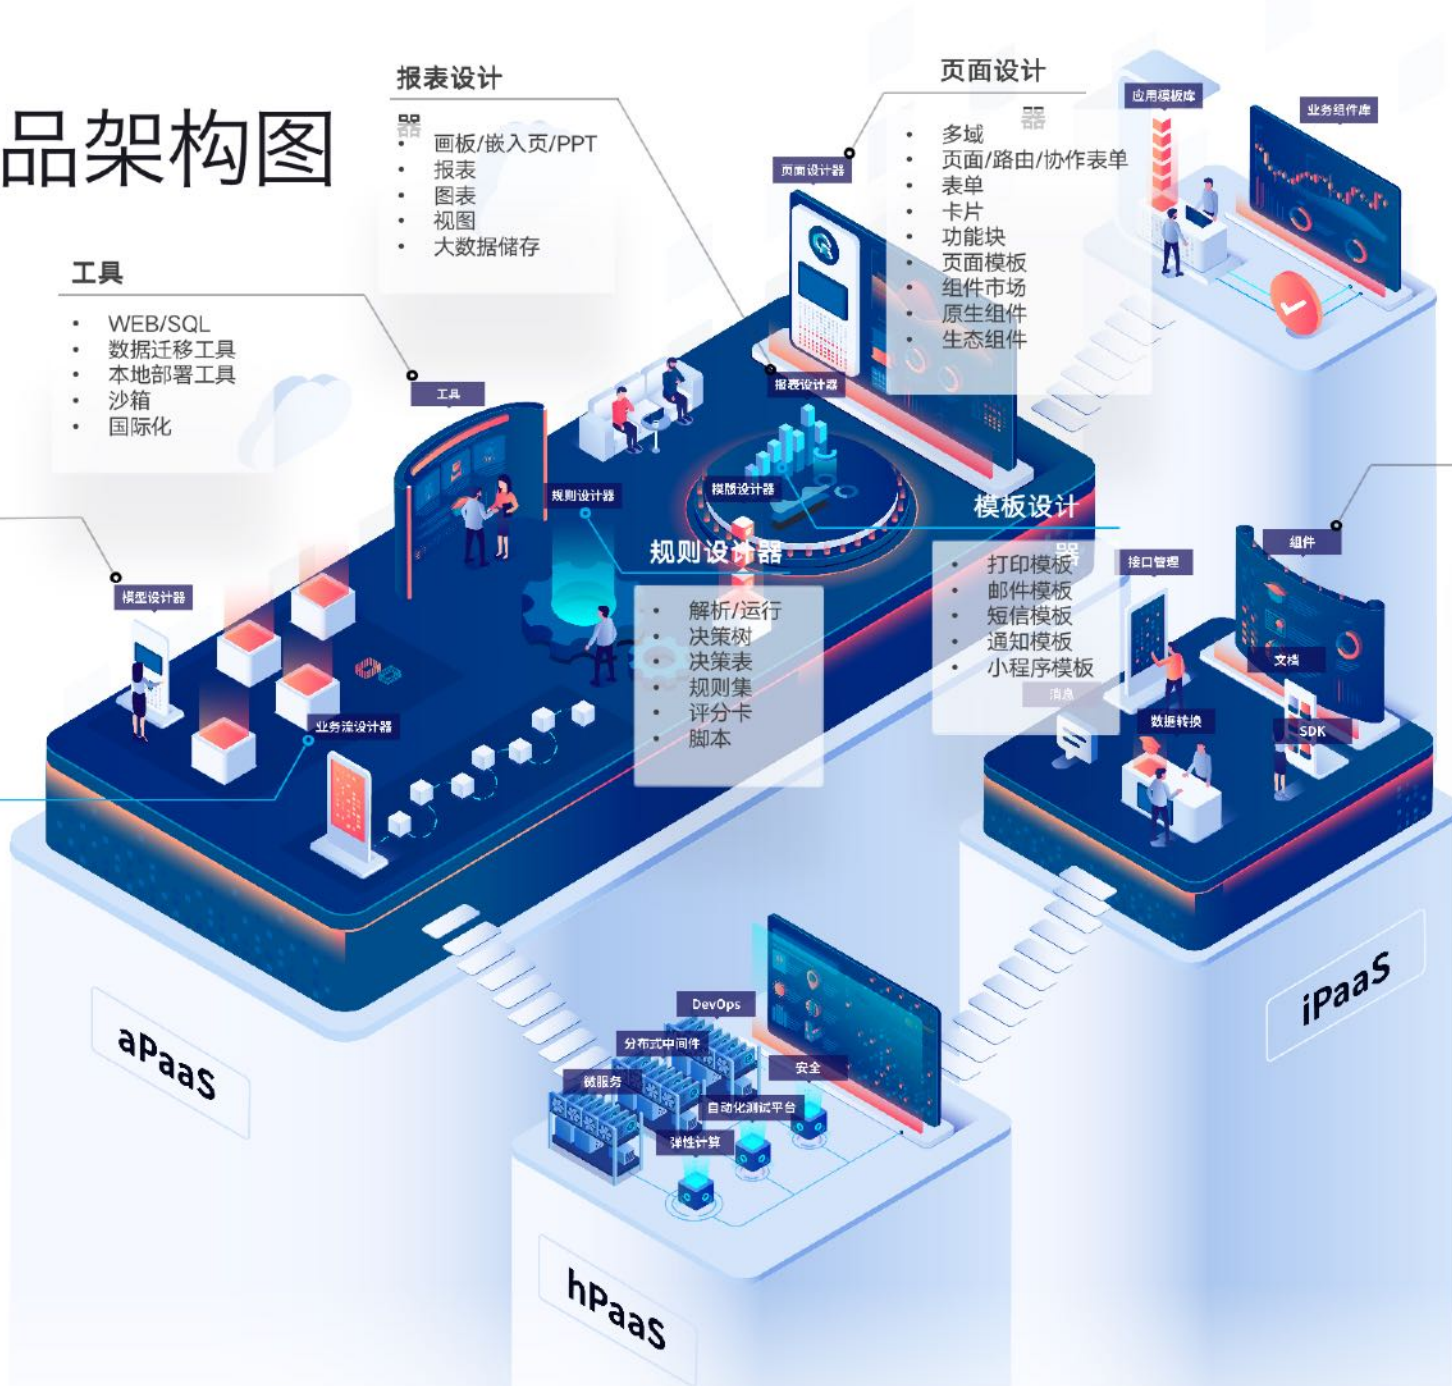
品架构图

报表设计
器
• 画板/嵌入页/PPT
• 报表
• 图表
• 视图
• 大数据储存

页面设计
器
• 多域
• 页面/路由/协作表单
• 表单
• 卡片
• 功能块
• 页面模板
• 组件市场
• 原生组件
• 生态组件

应用模板库
业务组件库
页面设计器

工具
• WEB/SQL
• 数据迁移工具
• 本地部署工具
• 沙箱
• 国际化

工具
报表设计器
规则设计器
模版设计器

模板设计
器
• 打印模板
• 邮件模板
• 短信模板
• 通知模板
• 小程序模板

规则设计器
• 解析/运行
• 决策树
• 决策表
• 规则集
• 评分卡
• 脚本

模型设计器
业务流设计器
接口管理
组件
文档
消息
数据转换
SDK

DevOps
分布式中间件
安全
微服务
自动化测试平台
弹性计算

aPaaS
hPaaS
iPaaS